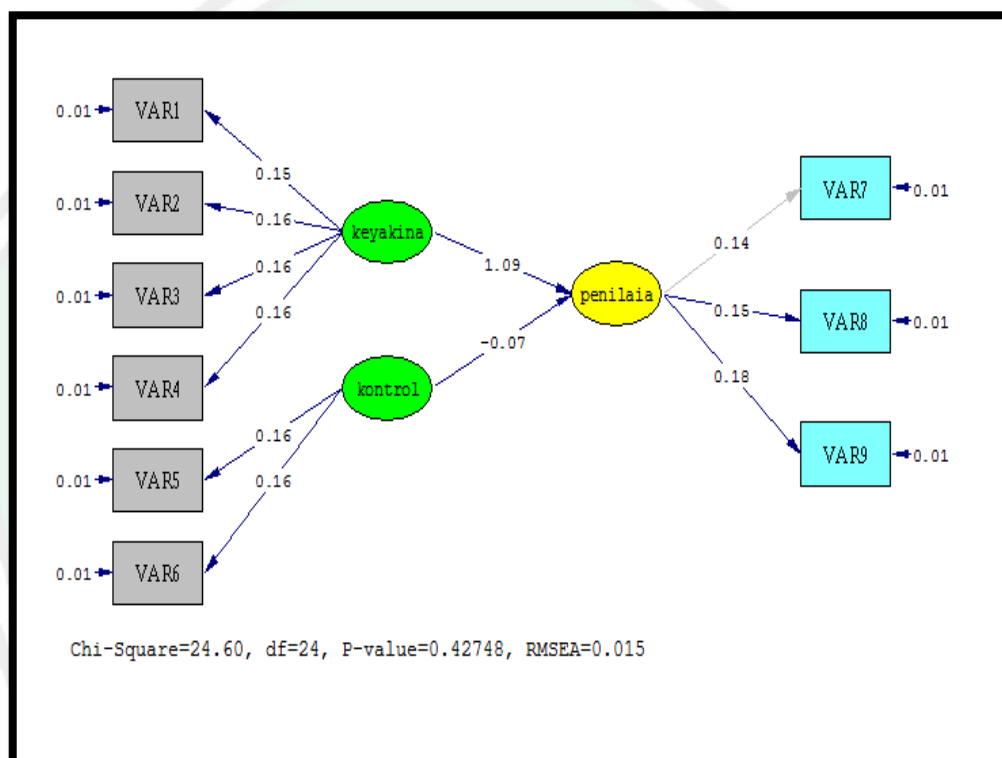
0.01 VAR1
0.01 VAR2
0.01 VAR3
0.01 VAR4
0.01 VAR5
0.01 VAR6

0.15
0.16
0.16
0.16

keyakina

0.16
0.16

kontrol

1.09
-0.07

penilaia

0.14
0.15
0.18

VAR7 0.01
VAR8 0.01
VAR9 0.01

Chi-Square=24.60, df=24, P-value=0.42748, RMSEA=0.015